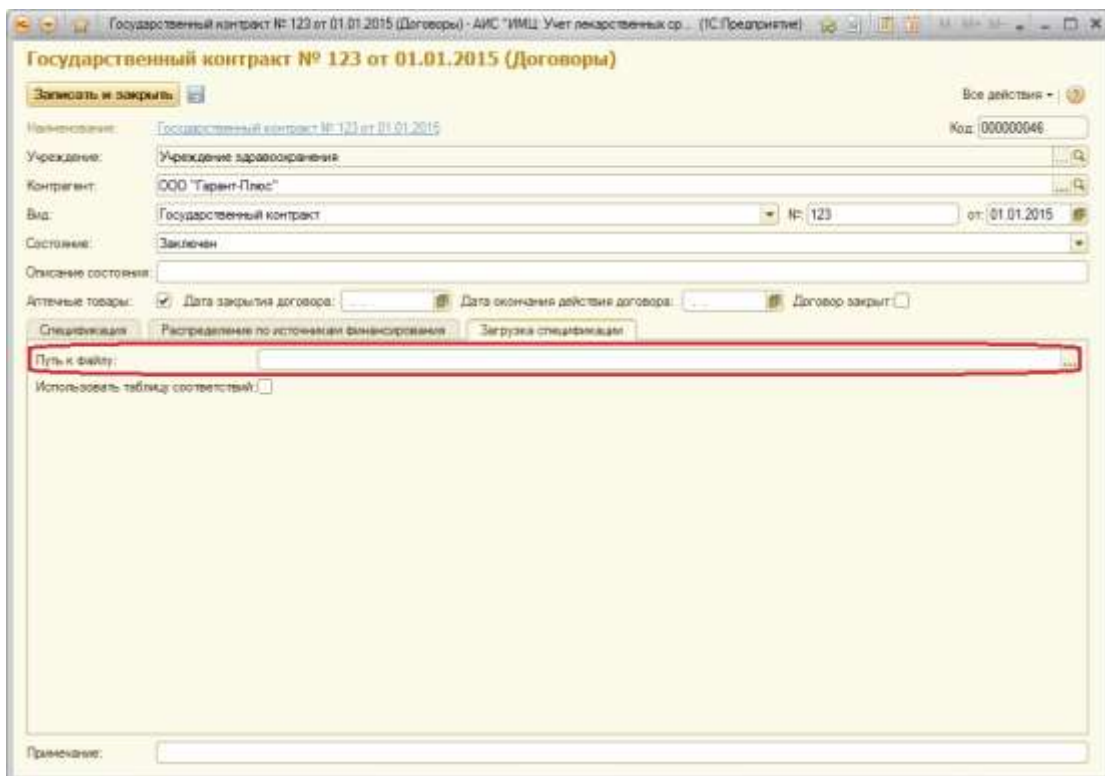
Государственный контракт № 123 от 01.01.2015 (Договоры) - АИС "ИМЦ: Учет лекарственных ср... (1С:Предприятие)

Государственный контракт № 123 от 01.01.2015 (Договоры)

Записать и закрыть

Все действия

Наименование: Государственный контракт № 123 от 01.01.2015

Код: 000000046

Учреждение: Учреждение здравоохранения

Контрагент: ООО "Гарант-Плюс"

Вид: Государственный контракт

№: 123

от: 01.01.2015

Состояние: Заключен

Описание состояния:

Аптечные товары:

Дата закрытия договора:

Дата окончания действия договора:

Договор закрыт

Спецификация

Распределение по источникам финансирования

Загрузка спецификации

Путь к файлу:

Использовать таблицу соответствий:

Примечание: